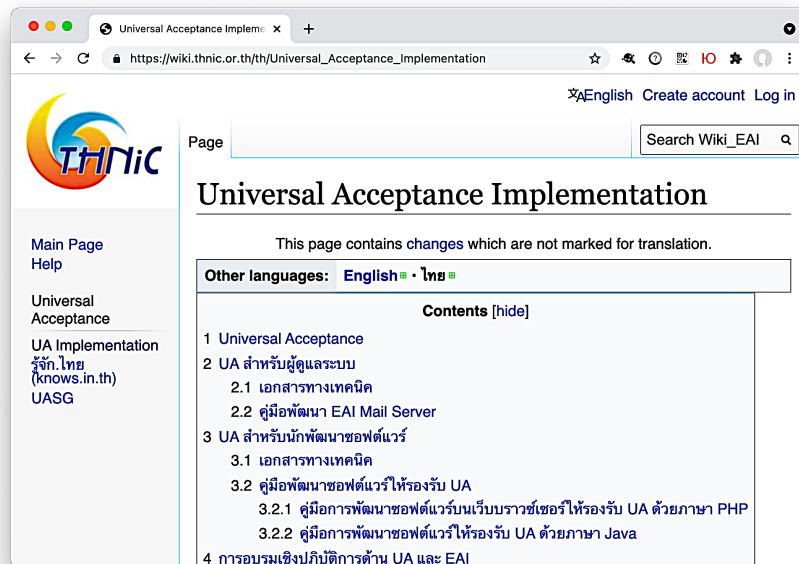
Universal Acceptance Impleme ×

https://wiki.thnic.or.th/th/Universal_Acceptance_Implementation

THNiC

English Create account Log in

Page

Search Wiki_EAI

Main Page
Help

Universal Acceptance

UA Implementation
รู้จัก.ไทย (knows.in.th)
UASG

Universal Acceptance Implementation

This page contains changes which are not marked for translation.

Other languages: English • ไทย

Contents [hide]

1 Universal Acceptance
2 UA สำหรับผู้ดูแลระบบ
2.1 เอกสารทางเทคนิค
2.2 คู่มือพัฒนา EAI Mail Server
3 UA สำหรับนักพัฒนาซอฟต์แวร์
3.1 เอกสารทางเทคนิค
3.2 คู่มือพัฒนาซอฟต์แวร์ให้รองรับ UA
3.2.1 คู่มือการพัฒนาซอฟต์แวร์บนเว็บบราวเซอร์ให้รองรับ UA ด้วยภาษา PHP
3.2.2 คู่มือการพัฒนาซอฟต์แวร์ให้รองรับ UA ด้วยภาษา Java
4 การอบรมเชิงปฏิบัติการด้าน UA และ EAI